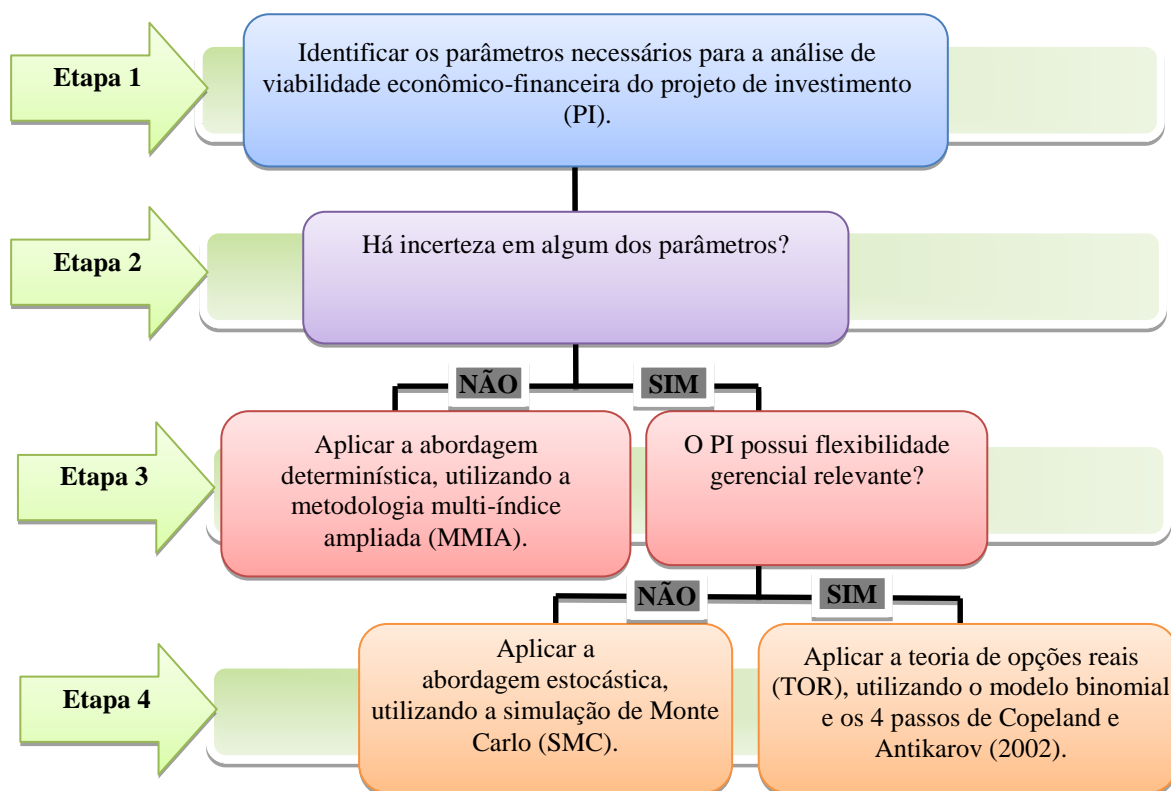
Etapa 1

Identificar os parâmetros necessários para a análise de viabilidade econômico-financeira do projeto de investimento (PI).

Etapa 2

Há incerteza em algum dos parâmetros?

NÃO

SIM

Etapa 3

Aplicar a abordagem determinística, utilizando a metodologia multi-índice ampliada (MMIA).

O PI possui flexibilidade gerencial relevante?

NÃO

SIM

Etapa 4

Aplicar a abordagem estocástica, utilizando a simulação de Monte Carlo (SMC).

Aplicar a teoria de opções reais (TOR), utilizando o modelo binomial e os 4 passos de Copeland e Antikarov (2002).